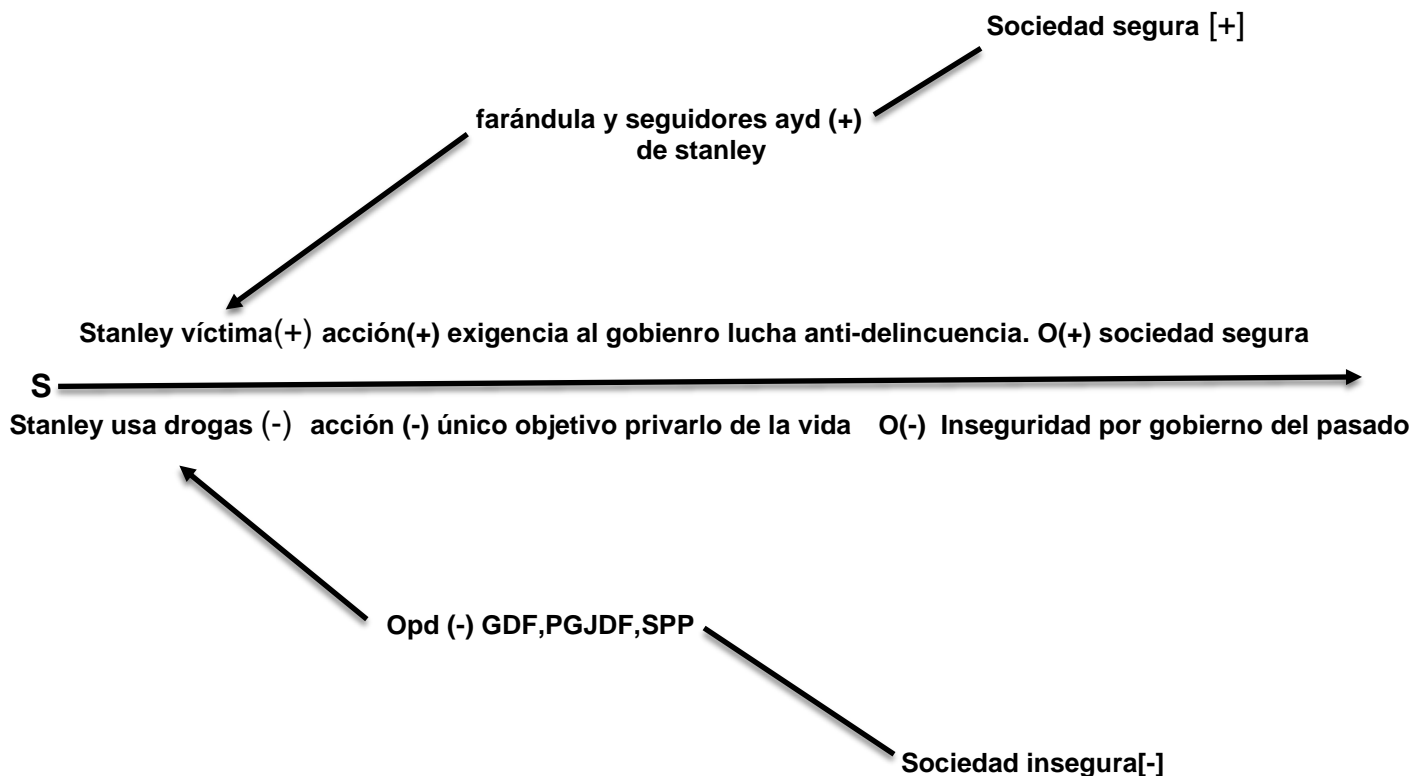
Sociedad segura [+]

farándula y seguidores ayd (+)
de stanley

Stanley víctima(+) acción(+) exigencia al gobienro lucha anti-delincuencia. O(+) sociedad segura

S

Stanley usa drogas (-) acción (-) único objetivo privarlo de la vida O(-) Inseguridad por gobierno del pasado

Opd (-) GDF,PGJDF,SPP

Sociedad insegura[-]